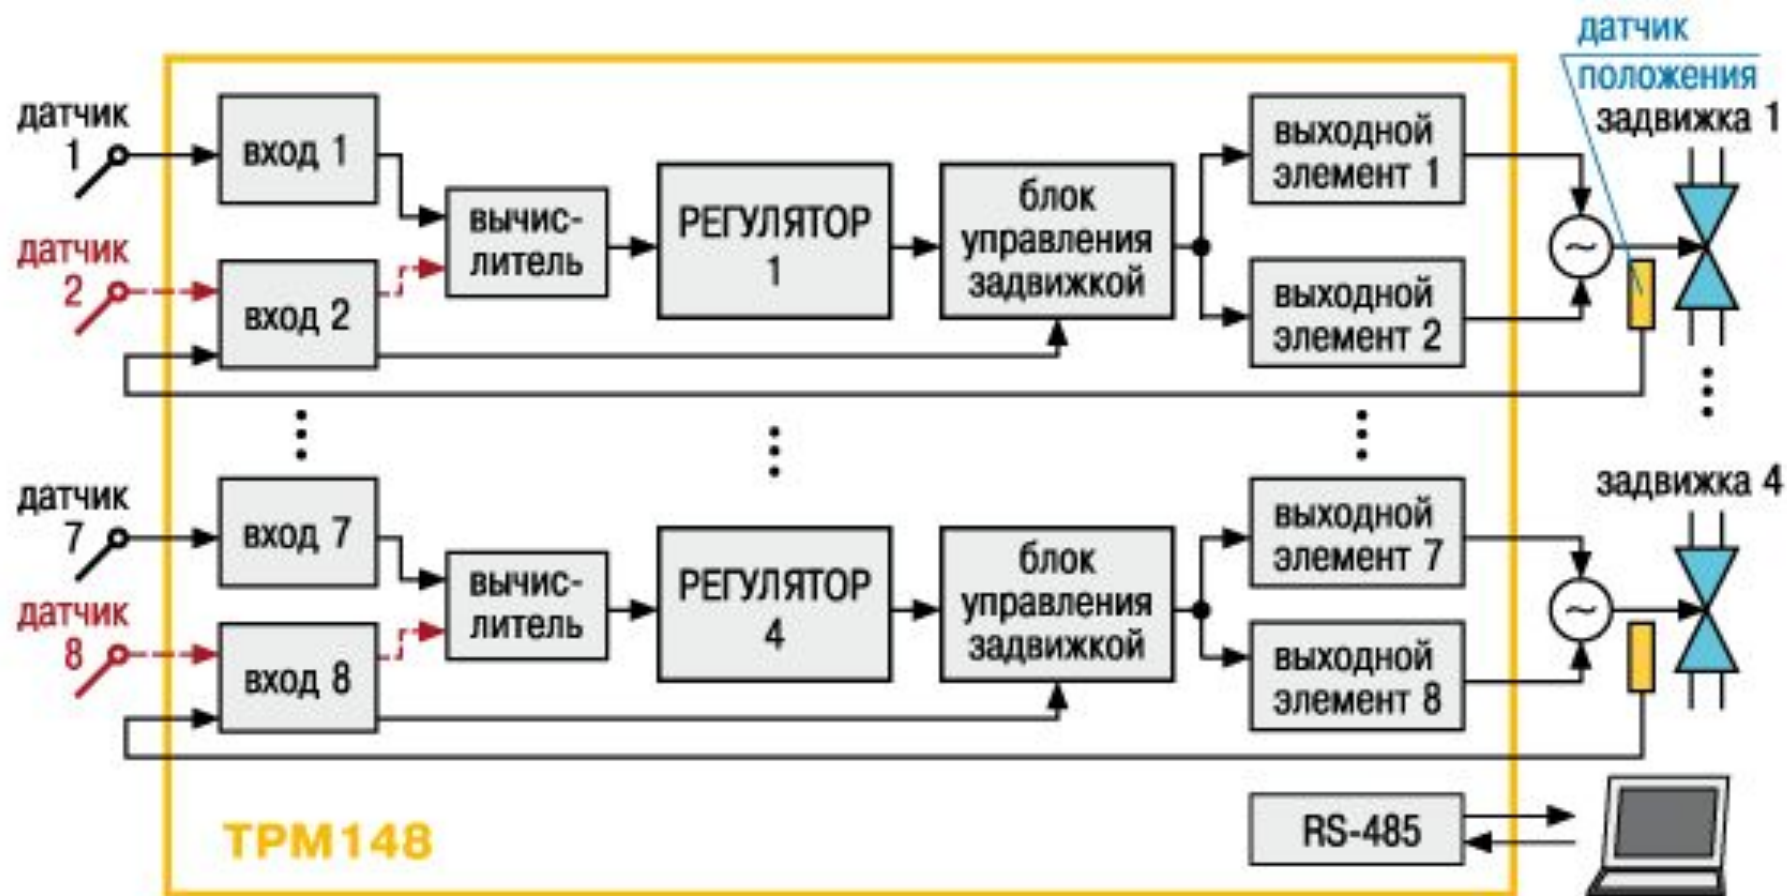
датчик положения

задвижка 1

датчик 1

вход 1

датчик 2

вход 2

вычислитель

РЕГУЛЯТОР 1

блок управления задвижкой

выходной элемент 1

выходной элемент 2

датчик 7

вход 7

датчик 8

вход 8

вычислитель

РЕГУЛЯТОР 4

блок управления задвижкой

выходной элемент 7

выходной элемент 8

задвижка 4

RS-485

ТРМ148